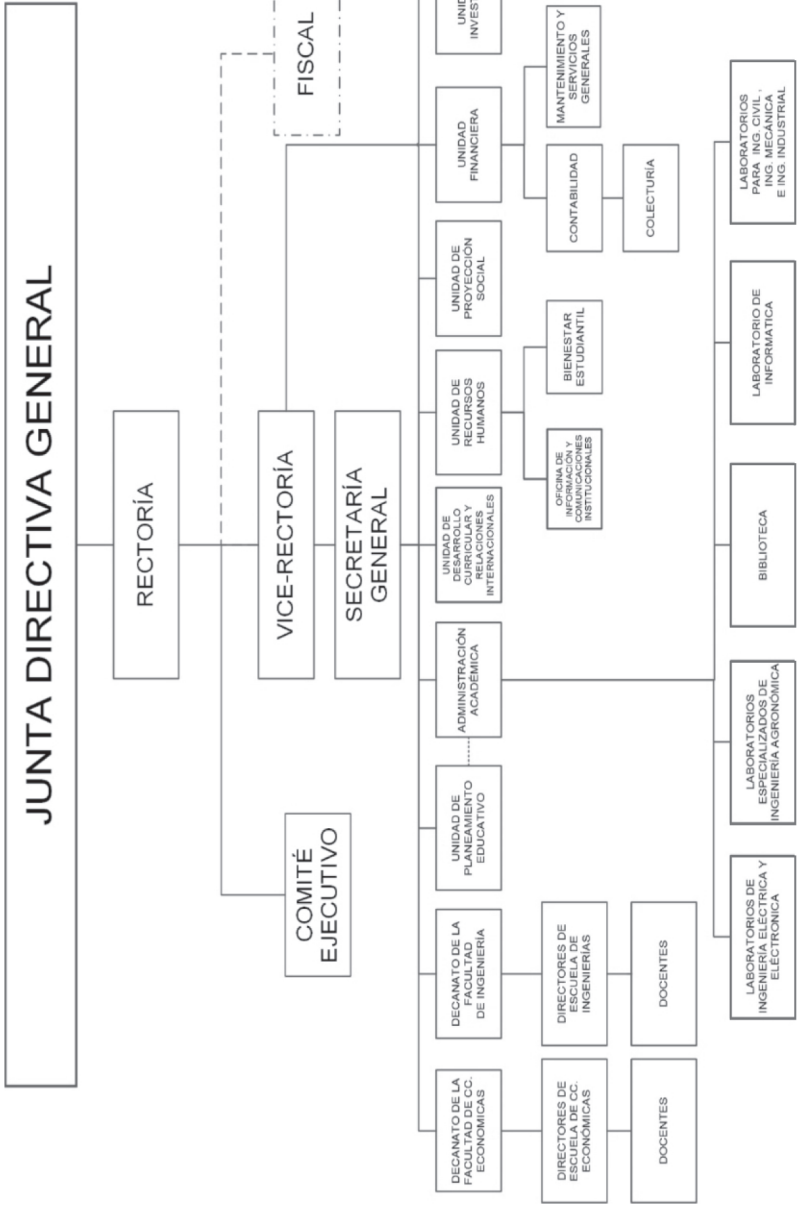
JUNTA DIRECTIVA GENERAL

RECTORÍA

FISCAL

COMITÉ EJECUTIVO

VICE-RECTORÍA

SECRETARÍA GENERAL

DECANATO DE LA FACULTAD DE CC. ECONÓMICAS

DIRECTORES DE ESCUELA DE CC. ECONÓMICAS

DOCENTES

DECANATO DE LA FACULTAD DE INGENIERÍA

DIRECTORES DE ESCUELA DE INGENIERÍAS

DOCENTES

UNIDAD DE PLANEAMIENTO EDUCATIVO

ADMINISTRACIÓN ACADÉMICA

LABORATORIOS DE INGENIERÍA ELÉCTRICA Y ELECTRÓNICA

LABORATORIOS ESPECIALIZADOS DE INGENIERÍA AGRONÓMICA

BIBLIOTECA

LABORATORIO DE INFORMATICA

LABORATORIOS PARA ING. CIVIL, ING. MECÁNICA E ING. INDUSTRIAL

UNIDAD DE DESARROLLO CURRICULAR Y RELACIONES INTERNACIONALES

OFICINA DE INFORMACIÓN Y COMUNICACIONES INSTITUCIONALES

UNIDAD DE RECURSOS HUMANOS

BIENESTAR ESTUDIANTIL

UNIDAD DE PROYECCIÓN SOCIAL

UNIDAD FINANCIERA

CONTABILIDAD

COLECTURÍA

MANTENIMIENTO Y SERVICIOS GENERALES

UNIDAD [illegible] INVEST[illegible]